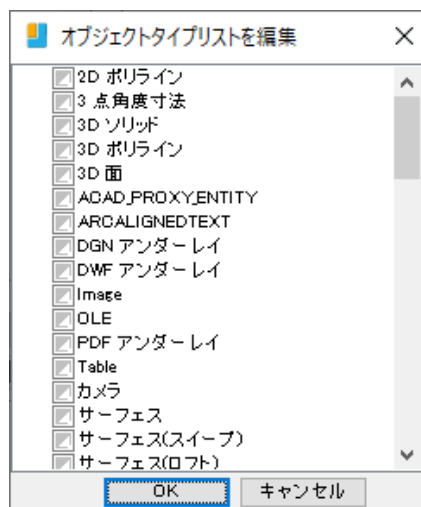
オブジェクトタイプリストを編集

×

2D ポリライン
3 点角度寸法
3D ソリッド
3D ポリライン
3D 面
ACAD_PROXY_ENTITY
ARCALIGNEDTEXT
DGN アンダーレイ
DWF アンダーレイ
Image
OLE
PDF アンダーレイ
Table
カメラ
サーフェス
サーフェス(スイープ)
サーフェス(ロフト)

OK
キャンセル